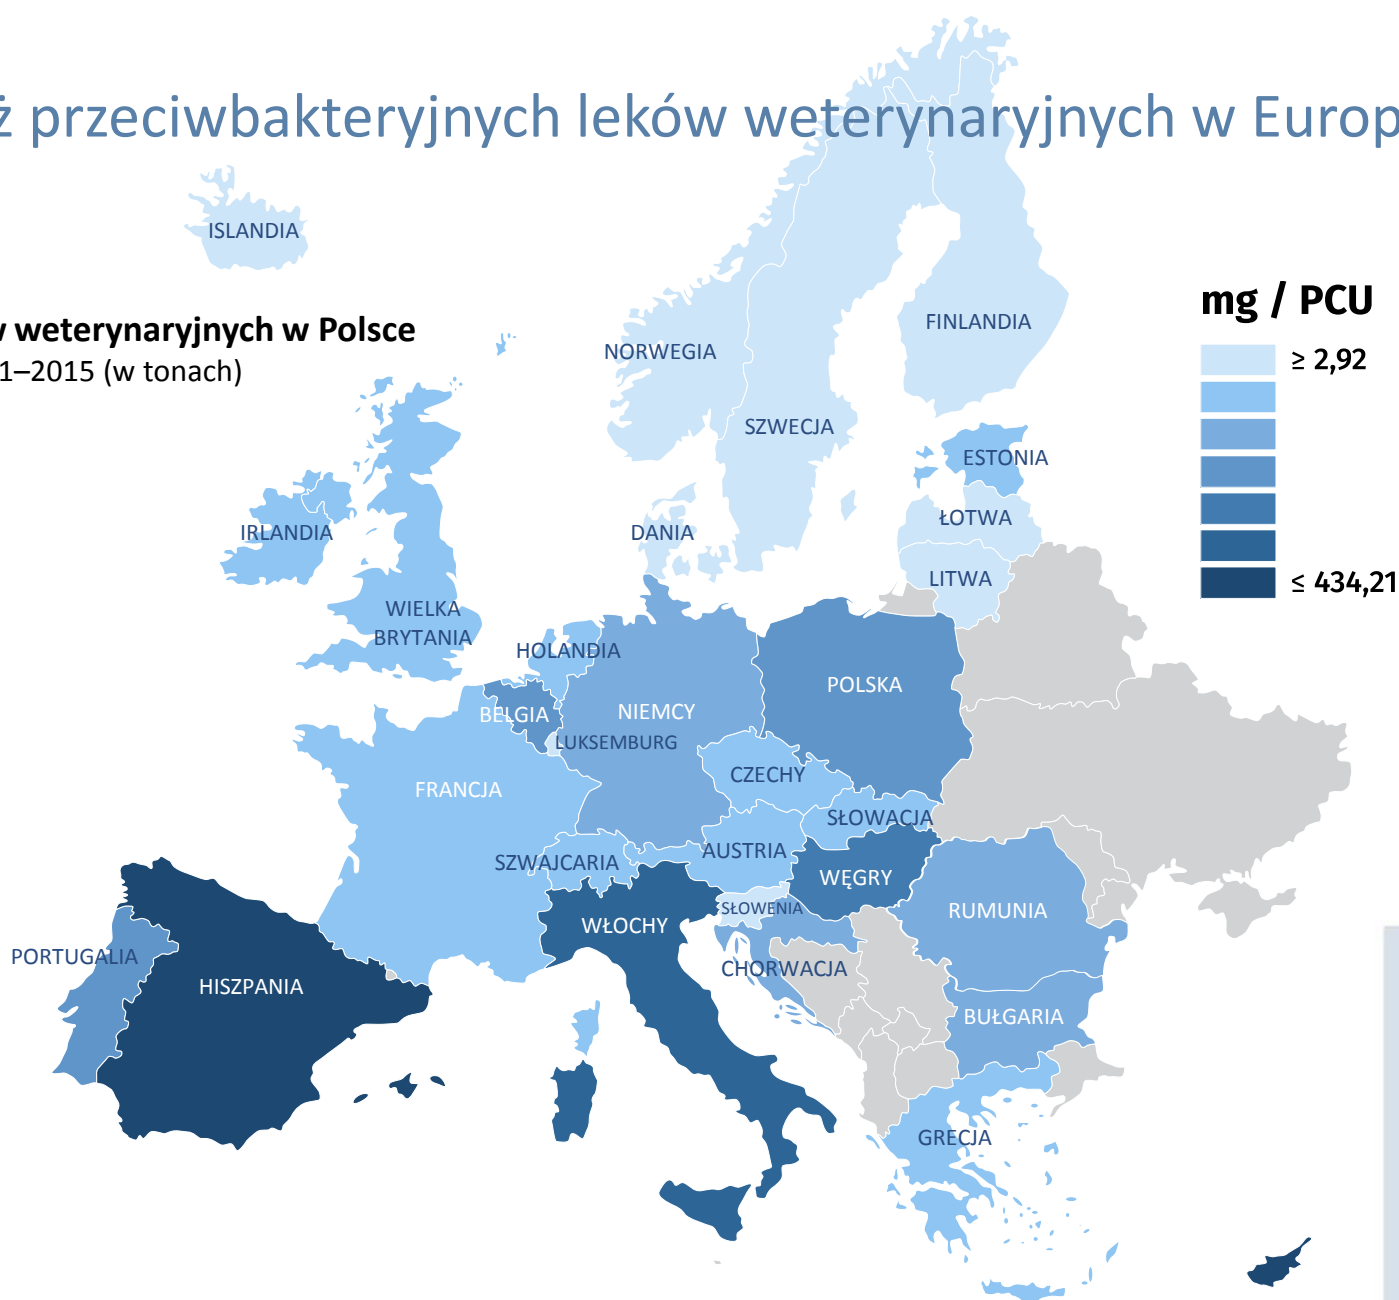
ż przeciwbakteryjnych leków weterynaryjnych w Europ

w weterynaryjnych w Polsce
1–2015 (w tonach)

ISLANDIA

NORWEGIA

FINLANDIA

SZWECJA

ESTONIA

ŁOTWA

DANIA

LITWA

IRLANDIA

WIELKA BRYTANIA

HOLANDIA

POLSKA

BELGIA

NIEMCY

LUKSEMBURG

CZECHY

FRANCJA

SŁOWACJA

AUSTRIA

SZWAJCARIA

WĘGRY

RUMUNIA

SŁOWENIA

WŁOCHY

CHORWACJA

PORTUGALIA

HISZPANIA

BUŁGARIA

GRECJA

mg / PCU

≥ 2,92

≤ 434,21